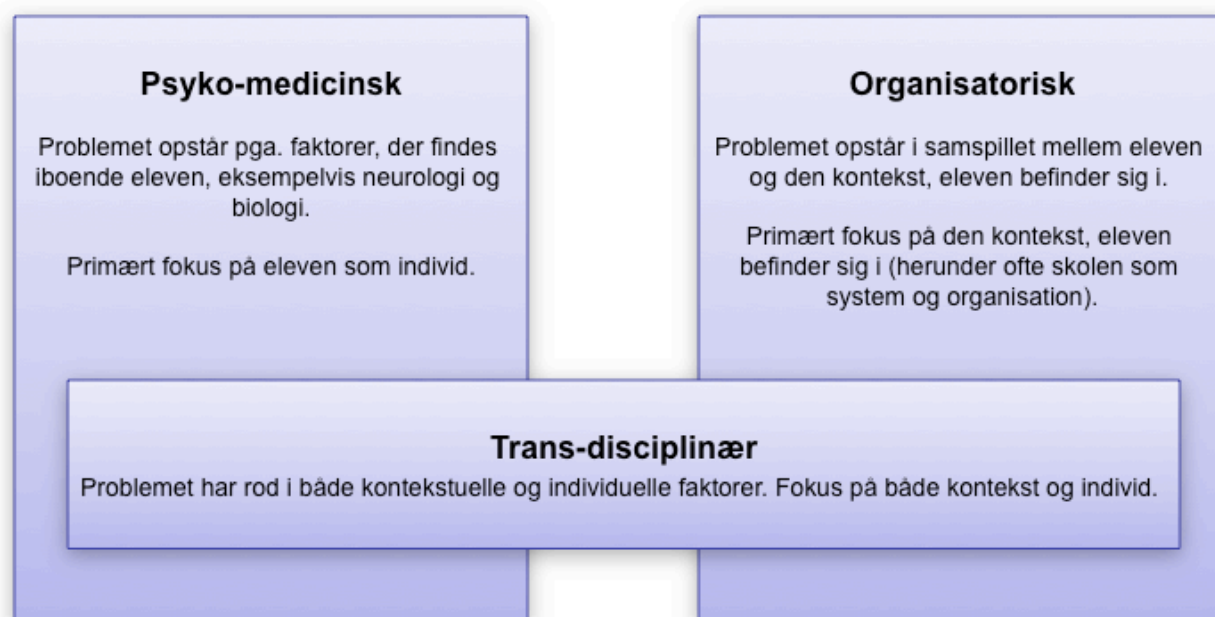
Psyko-medicinsk

Problemet opstår pga. faktorer, der findes iboende eleven, eksempelvis neurologi og biologi.

Primært fokus på eleven som individ.

Organisatorisk

Problemet opstår i samspillet mellem eleven og den kontekst, eleven befinder sig i.

Primært fokus på den kontekst, eleven befinder sig i (herunder ofte skolen som system og organisation).

Trans-disciplinær

Problemet har rod i både kontekstuelle og individuelle faktorer. Fokus på både kontekst og individ.